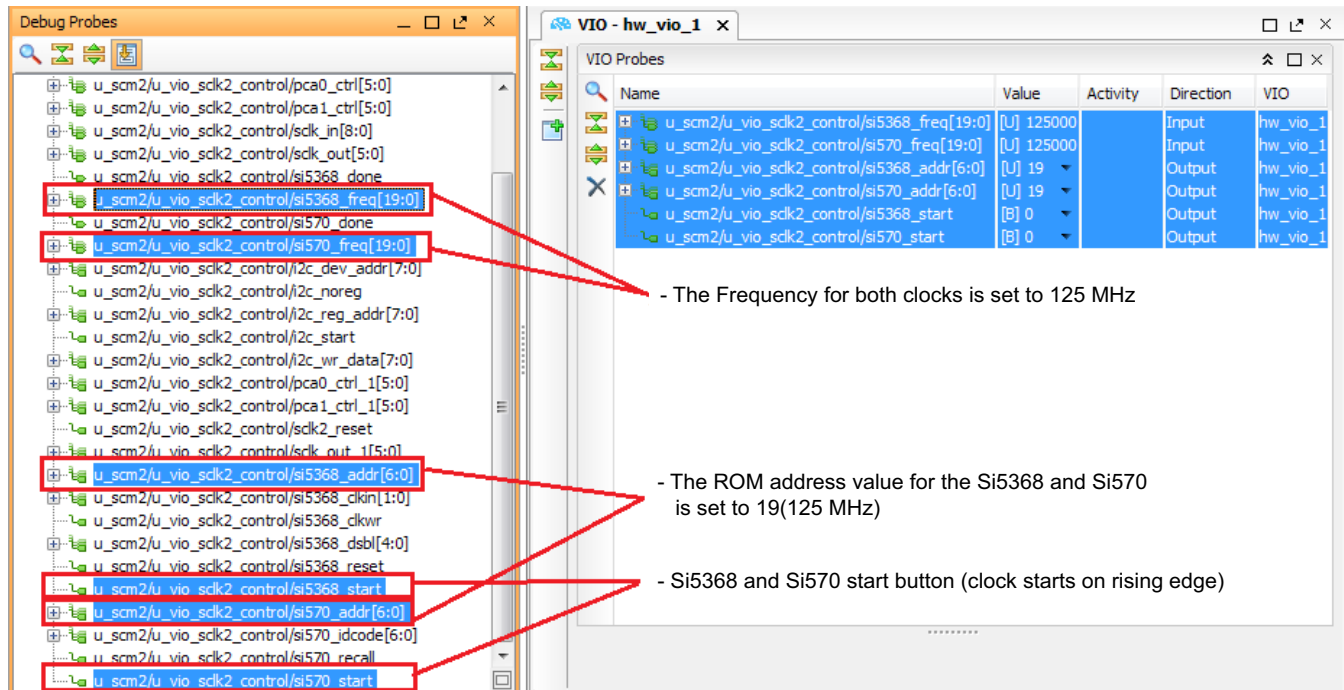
Debug Probes

u_scm2/u_vio_sclk2_control/pca0_ctrl[5:0]
u_scm2/u_vio_sclk2_control/pca1_ctrl[5:0]
u_scm2/u_vio_sclk2_control/sclk_in[8:0]
u_scm2/u_vio_sclk2_control/sclk_out[5:0]
u_scm2/u_vio_sclk2_control/si5368_done
u_scm2/u_vio_sclk2_control/si5368_freq[19:0]
u_scm2/u_vio_sclk2_control/si570_done
u_scm2/u_vio_sclk2_control/si570_freq[19:0]
u_scm2/u_vio_sclk2_control/i2c_dev_addr[7:0]
u_scm2/u_vio_sclk2_control/i2c_noreg
u_scm2/u_vio_sclk2_control/i2c_reg_addr[7:0]
u_scm2/u_vio_sclk2_control/i2c_start
u_scm2/u_vio_sclk2_control/i2c_wr_data[7:0]
u_scm2/u_vio_sclk2_control/pca0_ctrl_1[5:0]
u_scm2/u_vio_sclk2_control/pca1_ctrl_1[5:0]
u_scm2/u_vio_sclk2_control/sclk2_reset
u_scm2/u_vio_sclk2_control/sclk_out_1[5:0]
u_scm2/u_vio_sclk2_control/si5368_addr[6:0]
u_scm2/u_vio_sclk2_control/si5368_clkin[1:0]
u_scm2/u_vio_sclk2_control/si5368_clkwr
u_scm2/u_vio_sclk2_control/si5368_dsbl[4:0]
u_scm2/u_vio_sclk2_control/si5368_reset
u_scm2/u_vio_sclk2_control/si5368_start
u_scm2/u_vio_sclk2_control/si570_addr[6:0]
u_scm2/u_vio_sclk2_control/si570_idcode[6:0]
u_scm2/u_vio_sclk2_control/si570_recall
u_scm2/u_vio_sclk2_control/si570_start

VIO - hw_vio_1

VIO Probes

| Name | Value | Activity | Direction | VIO |
|---|---|---|---|---|
| u_scm2/u_vio_sclk2_control/si5368_freq[19:0] | [U] 125000 | | Input | hw_vio_1 |
| u_scm2/u_vio_sclk2_control/si570_freq[19:0] | [U] 125000 | | Input | hw_vio_1 |
| u_scm2/u_vio_sclk2_control/si5368_addr[6:0] | [U] 19 | | Output | hw_vio_1 |
| u_scm2/u_vio_sclk2_control/si570_addr[6:0] | [U] 19 | | Output | hw_vio_1 |
| u_scm2/u_vio_sclk2_control/si5368_start | [B] 0 | | Output | hw_vio_1 |
| u_scm2/u_vio_sclk2_control/si570_start | [B] 0 | | Output | hw_vio_1 |

- The Frequency for both clocks is set to 125 MHz

- The ROM address value for the Si5368 and Si570 is set to 19(125 MHz)

- Si5368 and Si570 start button (clock starts on rising edge)